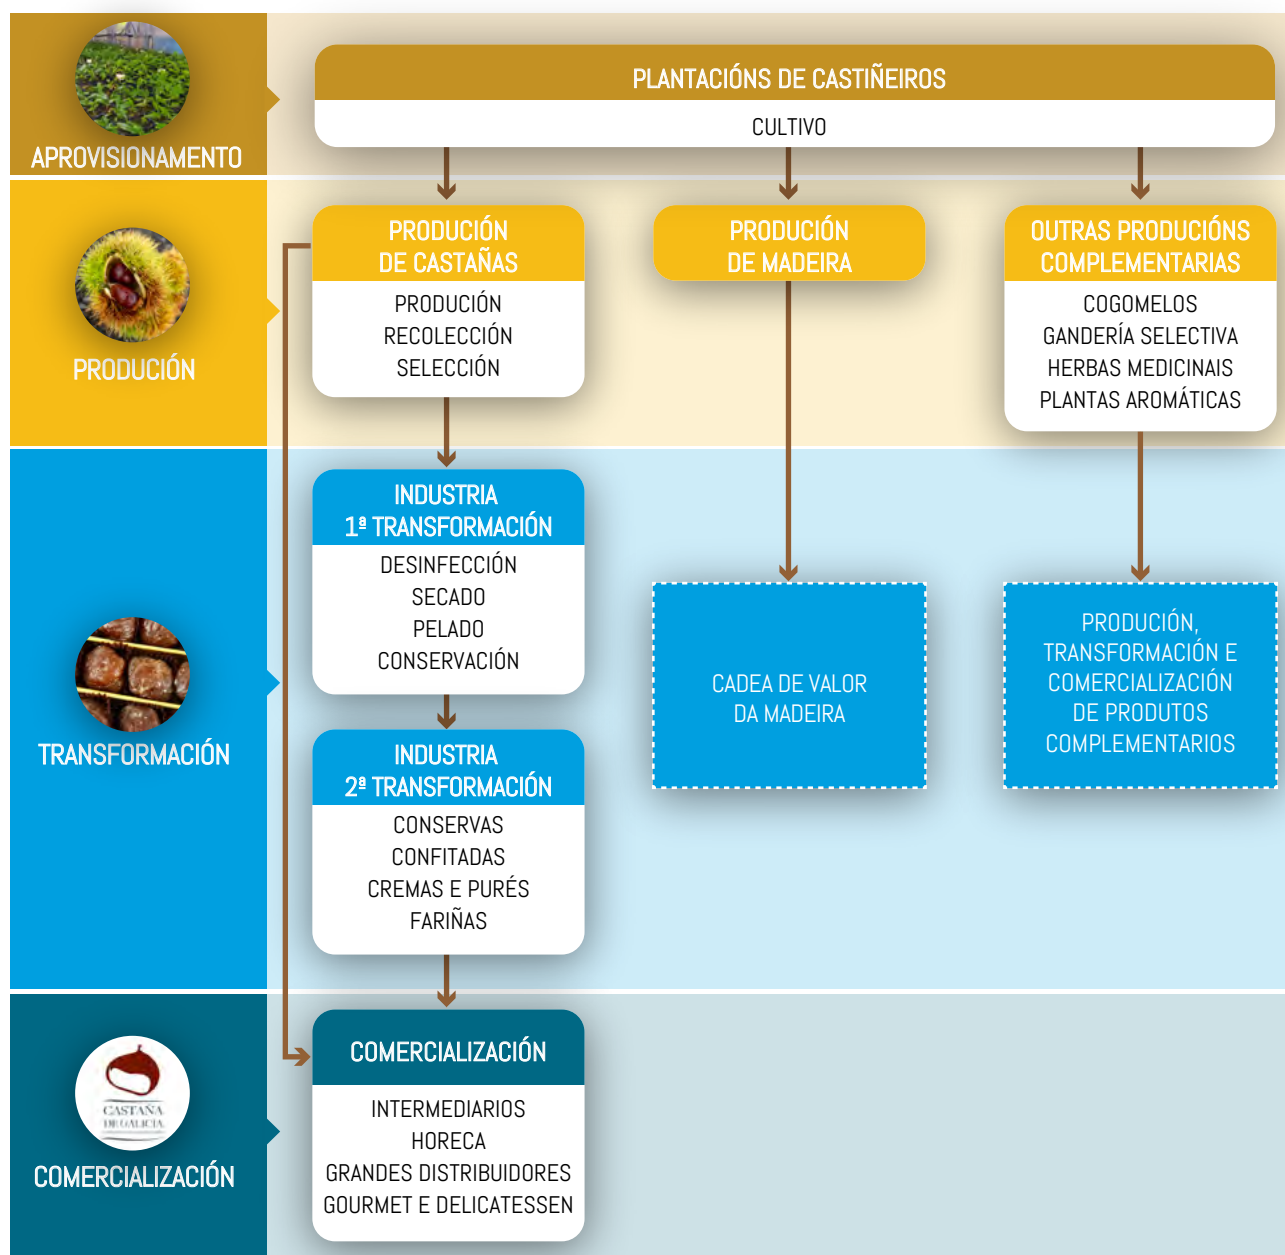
APROVISIONAMENTO

PLANTACIÓNS DE CASTIÑEIROS
CULTIVO

PRODUCIÓN

PRODUCIÓN DE CASTAÑAS
PRODUCIÓN
RECOLECCIÓN
SELECCIÓN

PRODUCIÓN DE MADEIRA

OUTRAS PRODUCIÓNS COMPLEMENTARIAS
COGOMELOS
GANDERÍA SELECTIVA
HERBAS MEDICINAIS
PLANTAS AROMÁTICAS

TRANSFORMACIÓN

INDUSTRIA
1ª TRANSFORMACIÓN
DESINFECCIÓN
SECADO
PELADO
CONSERVACIÓN

INDUSTRIA
2ª TRANSFORMACIÓN
CONSERVAS
CONFITADAS
CREMAS E PURÉS
FARIÑAS

CADEA DE VALOR DA MADEIRA

PRODUCIÓN, TRANSFORMACIÓN E COMERCIALIZACIÓN DE PRODUTOS COMPLEMENTARIOS

CASTAÑA DE GALICIA

COMERCIALIZACIÓN

COMERCIALIZACIÓN
INTERMEDIARIOS
HORECA
GRANDES DISTRIBUIDORES
GOURMET E DELICATESSEN